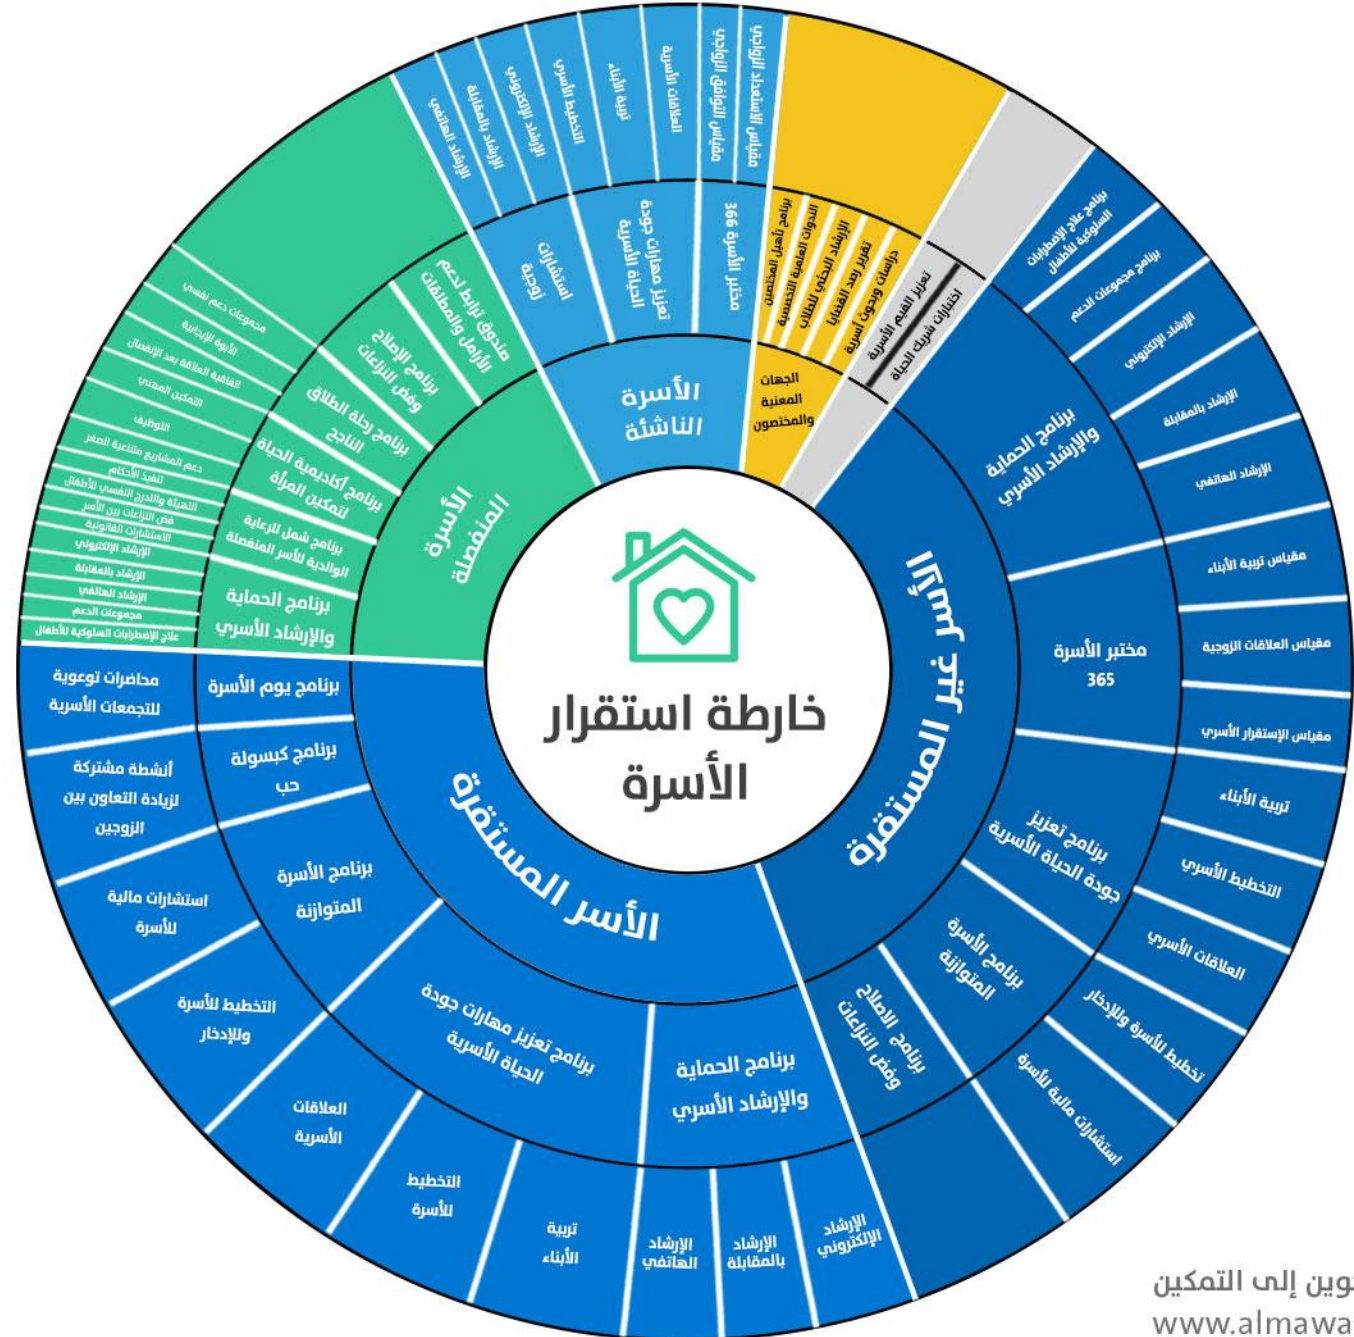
خارطة استقرار الأسرة

الأسرة الناشئة
استشارات زوجية
تعزيز مهارات جودة الحياة الأسرية
مختبر الأسرة 365
الإرشاد الهاتفي
الإرشاد بالمقابلة
الإرشاد الإلكتروني
التخطيط الأسري
تربية الأبناء
العلاقات الأسرية
مقياس التوافق الزواجي
مقياس الاستعداد الزواجي

الجهات المعنية والمختصون
برنامج تأهيل المختصين
الندوات العلمية التخصصية
الإرشاد البحثي للطلاب
تقرير رصد القضايا
دراسات وبحوث أسرية
تعزيز القيم الأسرية
اختبارات شريك الحياة

الأسر غير المستقرة
برنامج الحماية والإرشاد الأسري
برنامج علاج الإضطرابات السلوكية للأطفال
برنامج مجموعات الدعم
الإرشاد الإلكتروني
الإرشاد بالمقابلة
الإرشاد الهاتفي
مختبر الأسرة 365
مقياس تربية الأبناء
مقياس العلاقات الزوجية
مقياس الإستقرار الأسري
برنامج تعزيز جودة الحياة الأسرية
تربية الأبناء
التخطيط الأسري
العلاقات الأسرية
برنامج الأسرة المتوازنة
تخطيط للأسرة وللإدخار
استشارات مالية للأسرة
برنامج الاصلاح وفض النزاعات

الأسر المستقرة
برنامج يوم الأسرة
محاضرات توعوية للتجمعات الأسرية
برنامج كبسولة حب
أنشطة مشتركة لزيادة التعاون بين الزوجين
برنامج الأسرة المتوازنة
استشارات مالية للأسرة
التخطيط للأسرة وللإدخار
برنامج تعزيز مهارات جودة الحياة الأسرية
العلاقات الأسرية
التخطيط للأسرة
تربية الأبناء
برنامج الحماية والإرشاد الأسري
الإرشاد الهاتفي
الإرشاد بالمقابلة
الإرشاد الإلكتروني

الأسرة المنفصلة
صندوق ترابط لدعم الأرامل والمطلقات
برنامج الإصلاح وفض النزاعات
برنامج رحلة الطلاق الناجح
برنامج أكاديمية الحياة لتمكين المرأة
برنامج شمل للرعاية الوالدية للأسر المنفصلة
برنامج الحماية والإرشاد الأسري
مجموعات دعم نفسي
الأبوة الإيجابية
الفاقية العلاقة بعد الإنفصال
التمكين المهني
التوظيف
دعم المشاريع متناهية الصغر
تنفيذ الأحكام
التهيئة والتدرج النفسي للأطفال
فض النزاعات بين الأسر
الاستشارات القانونية
الإرشاد الإلكتروني
الإرشاد بالمقابلة
الإرشاد الهاتفي
مجموعات الدعم
علاج الإضطرابات السلوكية للأطفال

وين إلى التمكين
www.almawa